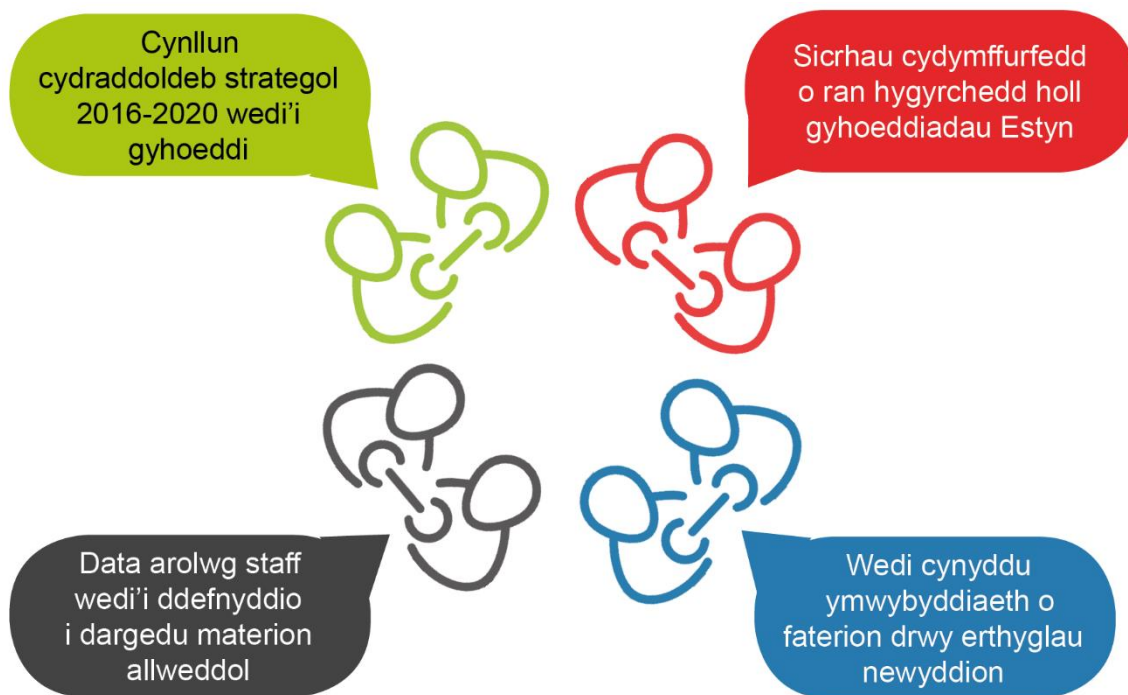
Cynllun cydraddoldeb strategol 2016-2020 wedi'i gyhoeddi

Sicrhau cydymffurfedd o ran hygyrchedd holl gyhoeddiadau Estyn

Data arolwg staff wedi'i ddefnyddio i dargedu materion allweddol

Wedi cynyddu ymwybyddiaeth o faterion drwy erthyglau newyddion